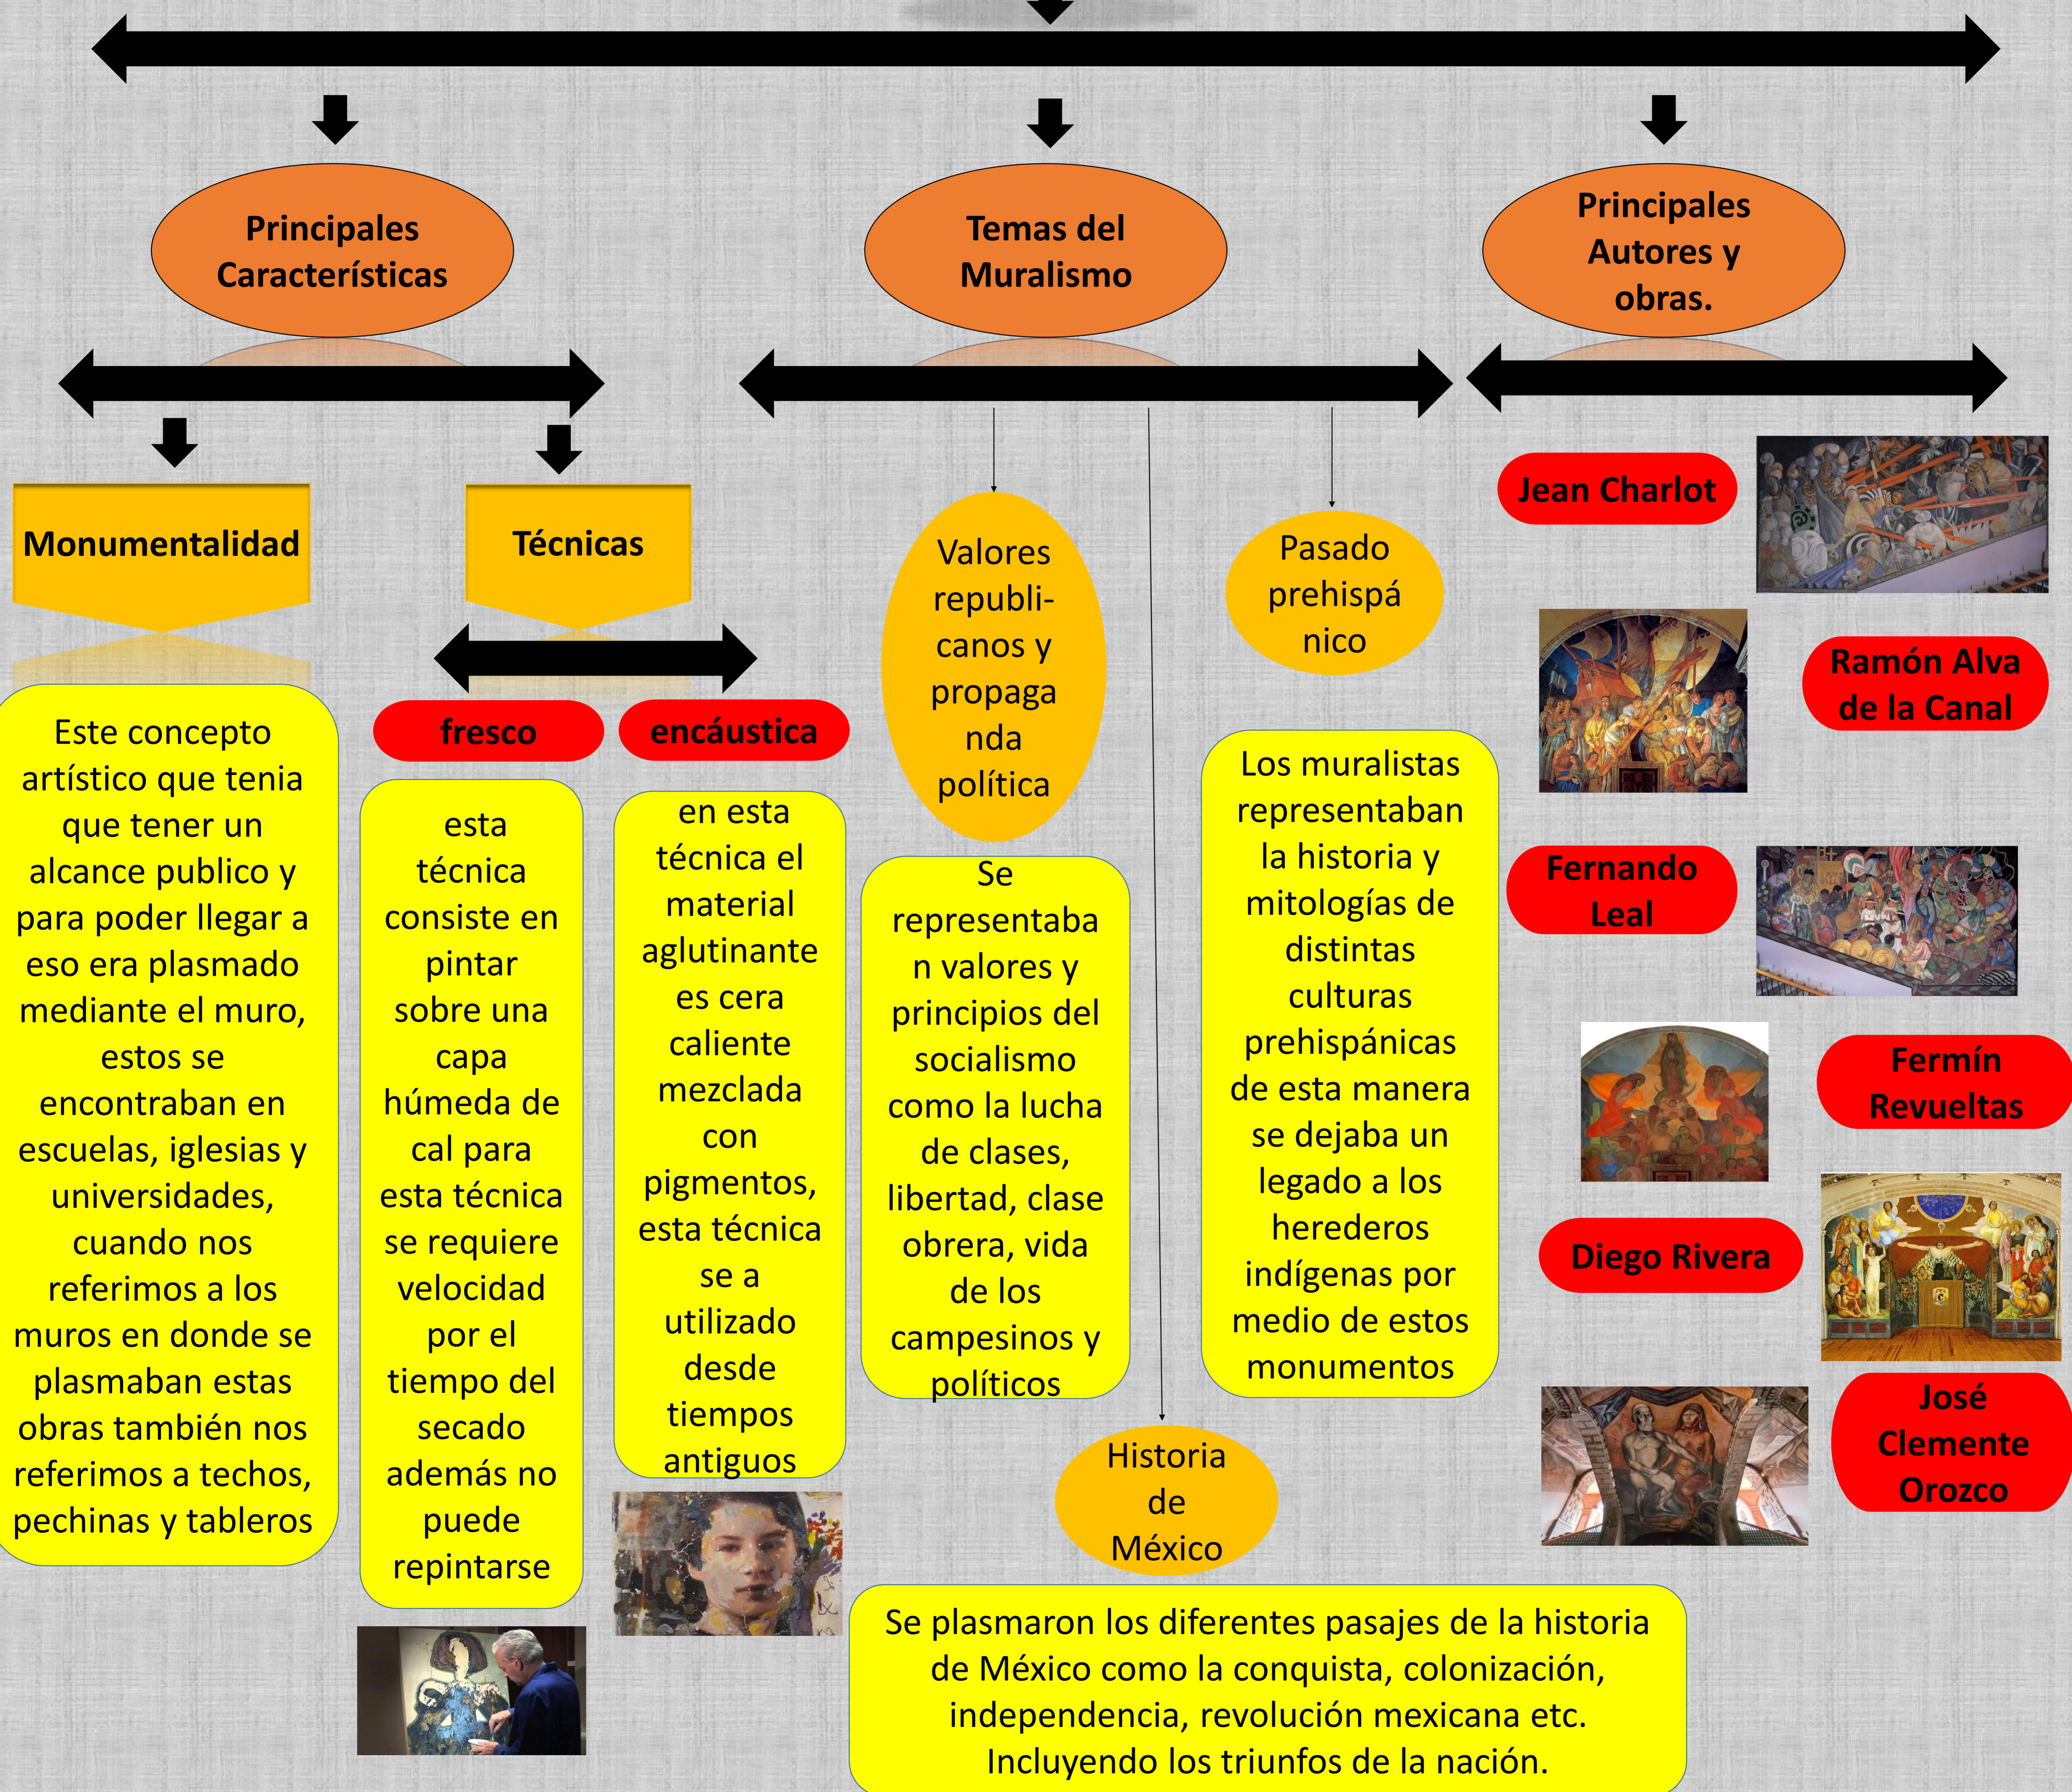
Principales Características

Temas del Muralismo

Principales Autores y obras.

Monumentalidad

Técnicas

Este concepto artístico que tenia que tener un alcance publico y para poder llegar a eso era plasmado mediante el muro, estos se encontraban en escuelas, iglesias y universidades, cuando nos referimos a los muros en donde se plasmaban estas obras también nos referimos a techos, pechinas y tableros

fresco

esta técnica consiste en pintar sobre una capa húmeda de cal para esta técnica se requiere velocidad por el tiempo del secado además no puede repintarse

encáustica

en esta técnica el material aglutinante es cera caliente mezclada con pigmentos, esta técnica se a utilizado desde tiempos antiguos

Valores republicanos y propaganda política

Se representaban valores y principios del socialismo como la lucha de clases, libertad, clase obrera, vida de los campesinos y políticos

Pasado prehispánico

Los muralistas representaban la historia y mitologías de distintas culturas prehispánicas de esta manera se dejaba un legado a los herederos indígenas por medio de estos monumentos

Historia de México

Se plasmaron los diferentes pasajes de la historia de México como la conquista, colonización, independencia, revolución mexicana etc. Incluyendo los triunfos de la nación.

Jean Charlot

Ramón Alva de la Canal

Fernando Leal

Fermín Revueltas

Diego Rivera

José Clemente Orozco